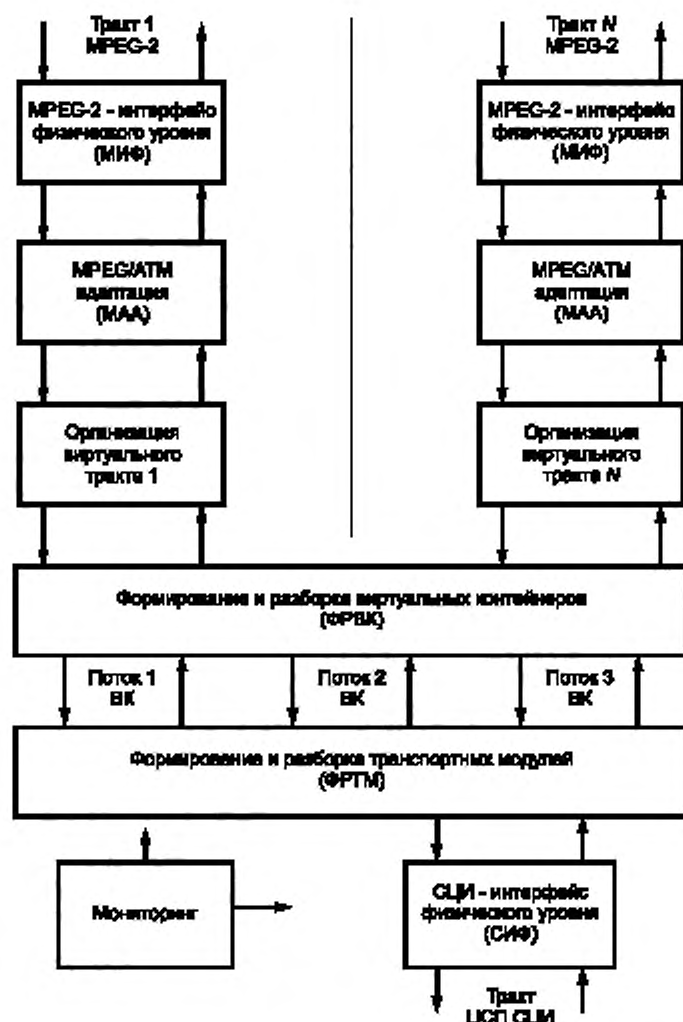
Тракт 1
MPEG-2

MPEG-2 - интерфейс физического уровня (МИФ)

MPEG/ATM адаптация (МАА)

Организация виртуального тракта 1

Тракт N
MPEG-2

MPEG-2 - интерфейс физического уровня (МИФ)

MPEG/ATM адаптация (МАА)

Организация виртуального тракта N

Формирование и разборка виртуальных контейнеров (ФРВК)

Поток 1
ВК

Поток 2
ВК

Поток 3
ВК

Формирование и разборка транспортных модулей (ФРТМ)

Мониторинг

СЦИ - интерфейс физического уровня (СИФ)

Тракт
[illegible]